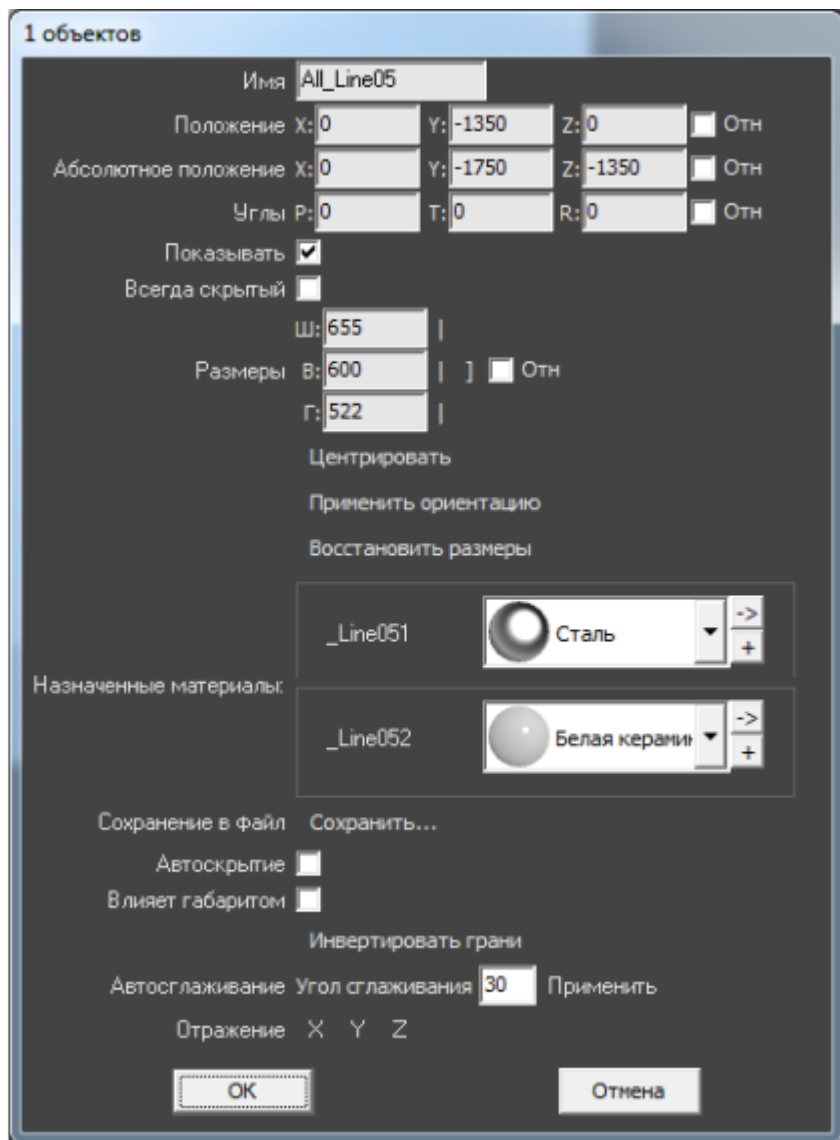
1 объектов

Имя All_Line05

Положение X: 0 Y: -1350 Z: 0 Отн

Абсолютное положение X: 0 Y: -1750 Z: -1350 Отн

Углы P: 0 T: 0 R: 0 Отн

Показывать

Всегда скрытый

Ш: 655 |

Размеры В: 600 | ] Отн

Г: 522 |

Центрировать

Применить ориентацию

Восстановить размеры

_Line051 Сталь -> +

Назначенные материалы:

_Line052 Белая керами -> +

Сохранение в файл Сохранить...

Автоскрытие

Влияет габаритом

Инвертировать грани

Автосглаживание Угол сглаживания 30 Применить

Отражение X Y Z

OK

Отмена